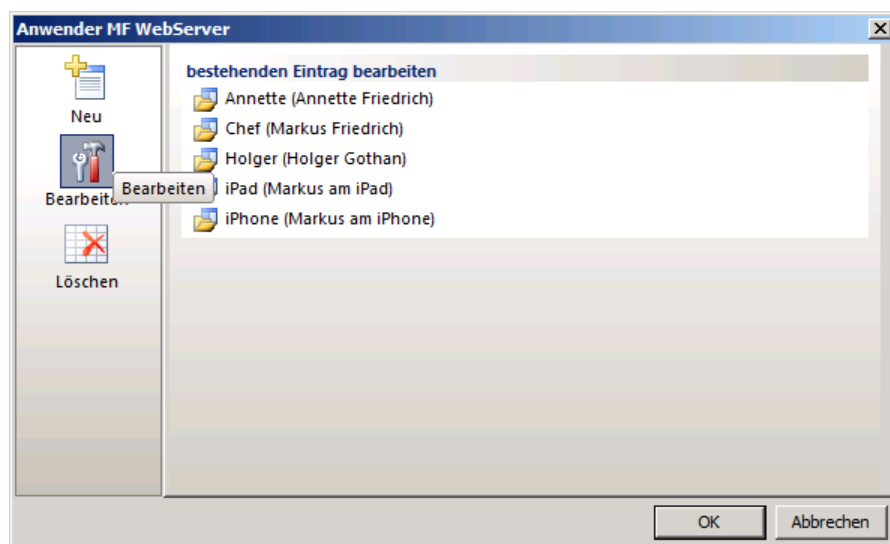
Anwender MF WebServer

Neu

Bearbeiten

Bearbeiten

Löschen

bestehenden Eintrag bearbeiten

Annette (Annette Friedrich)

Chef (Markus Friedrich)

Holger (Holger Gothan)

iPad (Markus am iPad)

iPhone (Markus am iPhone)

OK

Abbrechen